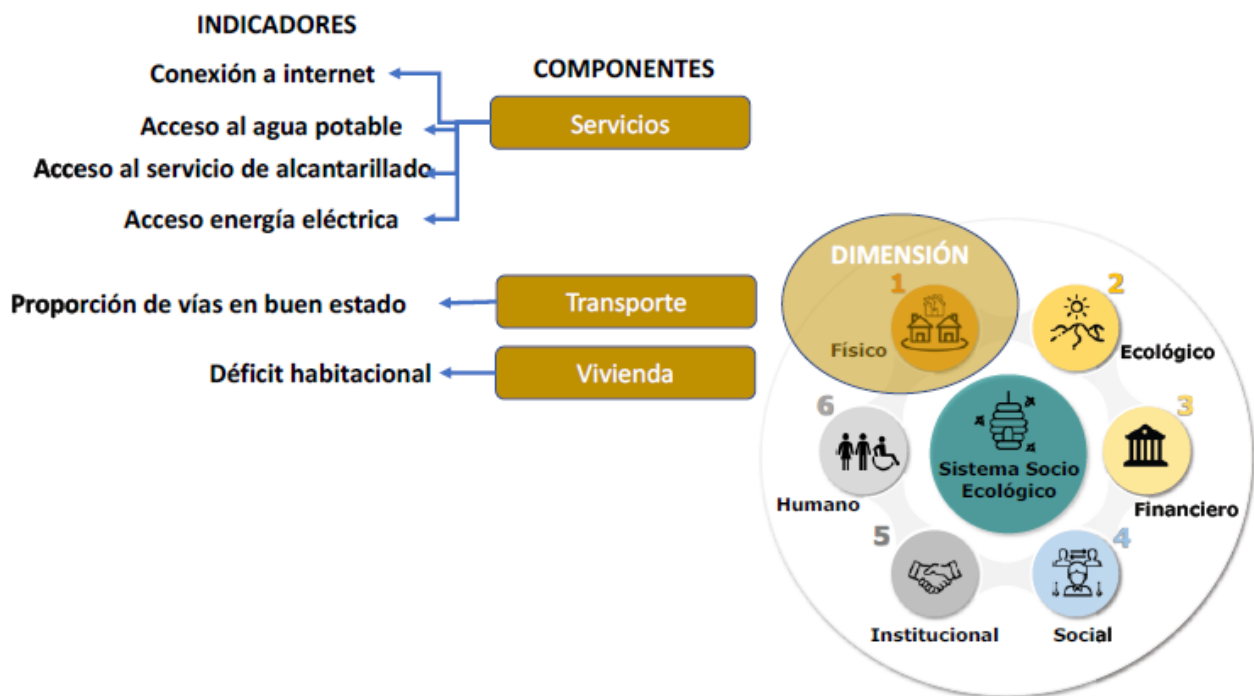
INDICADORES

COMPONENTES

Conexión a internet

Acceso al agua potable

Servicios

Acceso al servicio de alcantarillado

Acceso energía eléctrica

Proporción de vías en buen estado

Transporte

Déficit habitacional

Vivienda

DIMENSIÓN

1

Físico

2

Ecológico

3

Financiero

4

Social

5

Institucional

6

Humano

Sistema Socio Ecológico